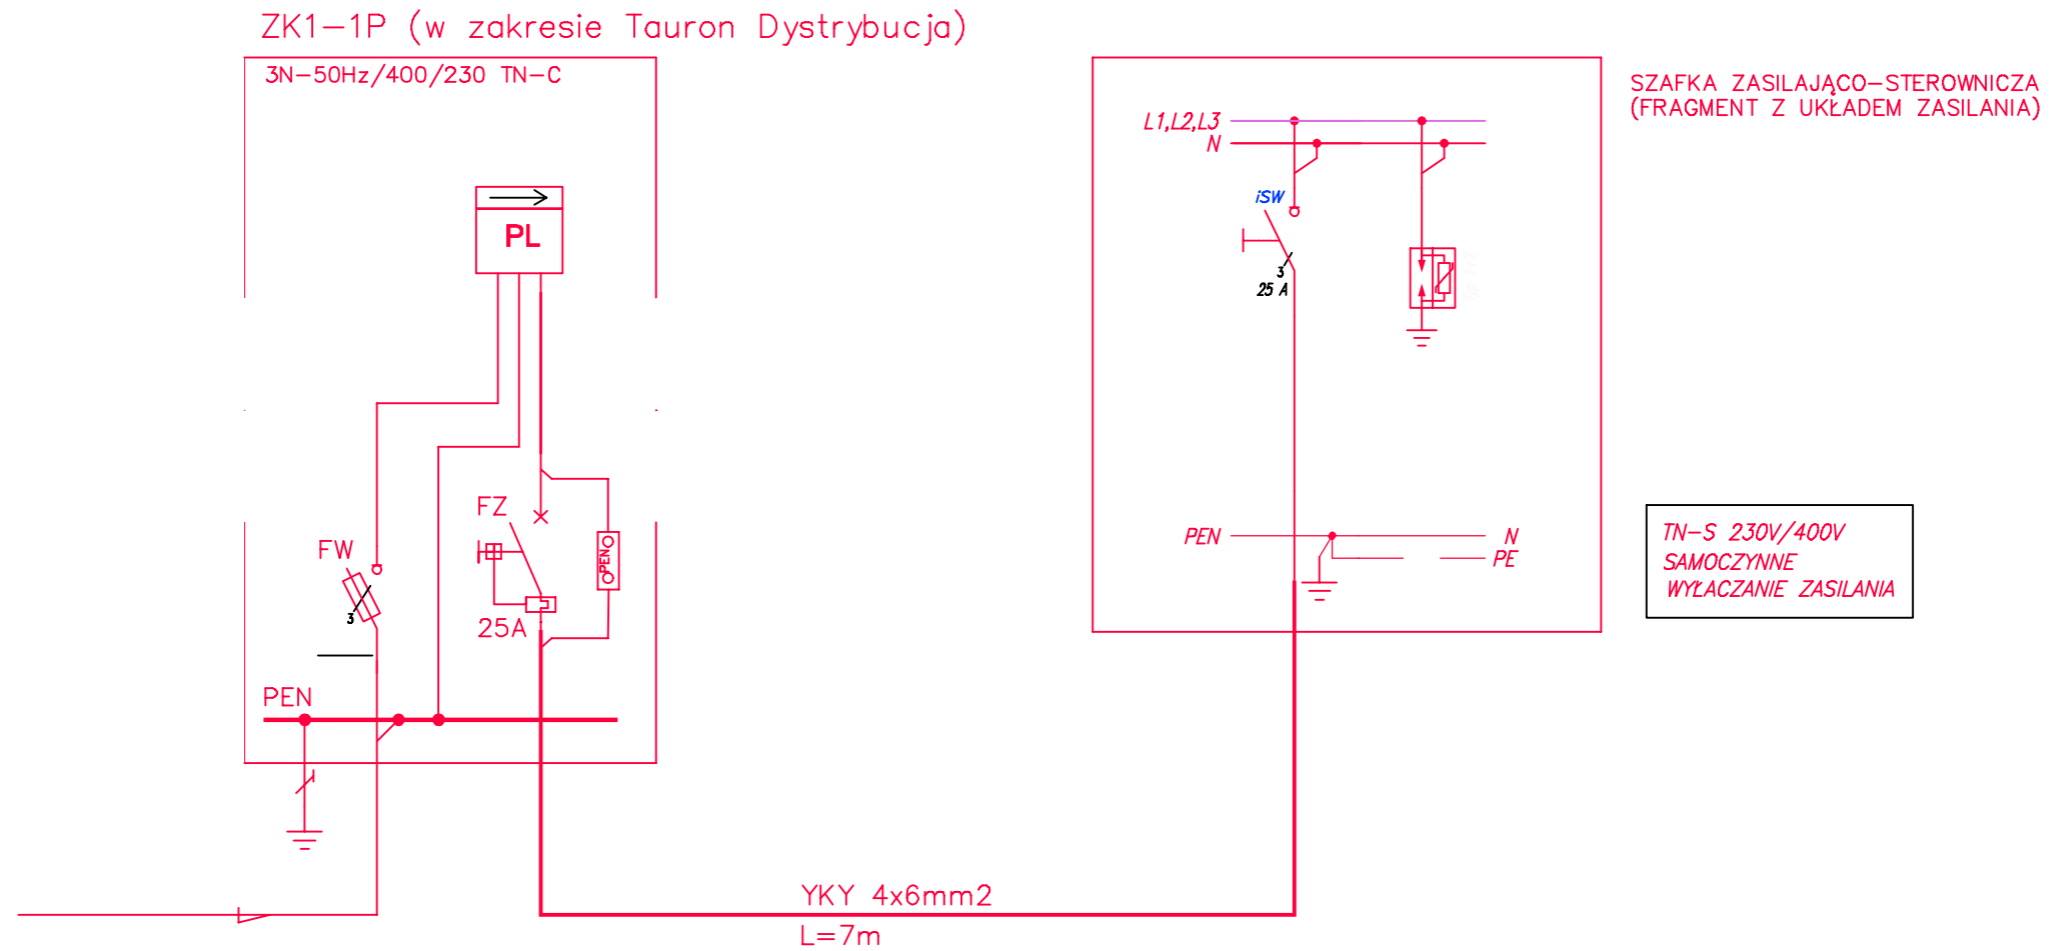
ZK1–1P (w zakresie Tauron Dystrybucja)

3N–50Hz/400/230 TN–C

PL

FZ

FW

3

25A

PEN

SZAFKA ZASILAJĄCO–STEROWNICZA
(FRAGMENT Z UKŁADEM ZASILANIA)

L1,L2,L3
N

iSW

3
25 A

PEN

N
PE

TN–S 230V/400V
SAMOCZYNNE
WYŁACZANIE ZASILANIA

YKY 4x6mm2
L=7m